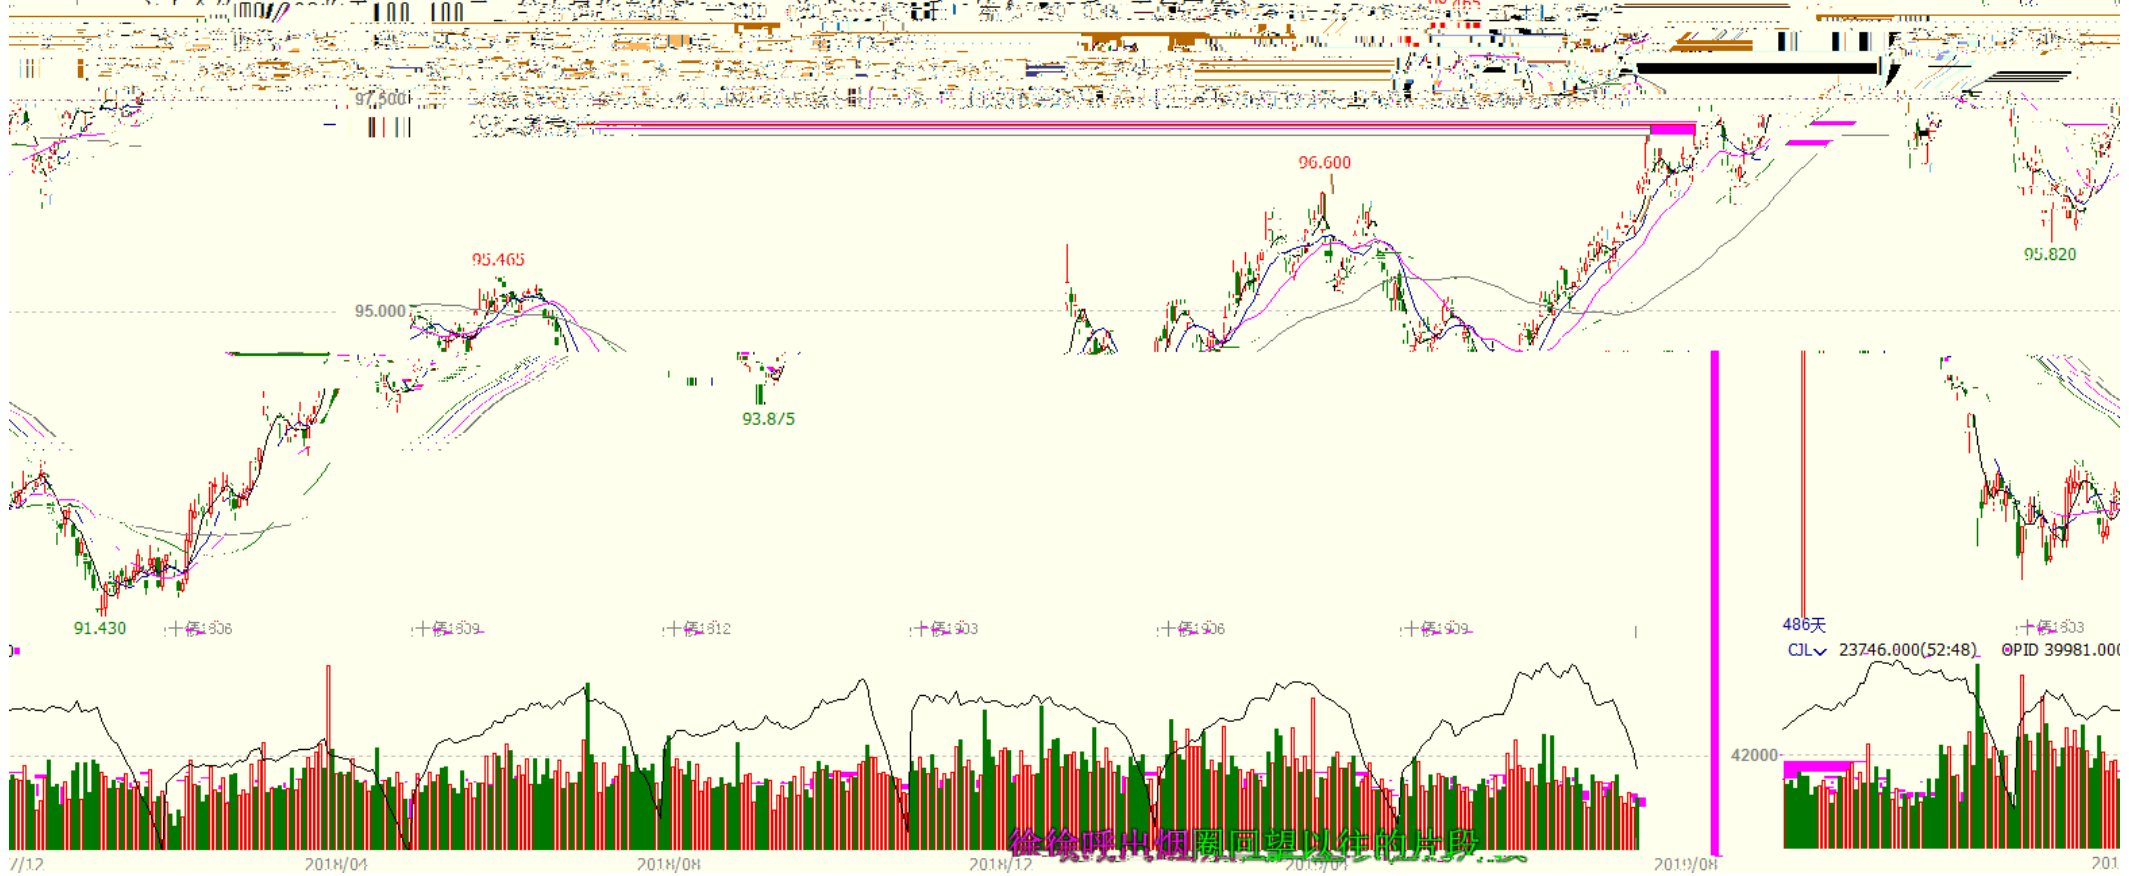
97.500

96.600

95.465

95.000

95.820

93.875

91.430

十债1806 十债1809 十债1812 十债1903 十债1906 十债1909 十债1903

486天

CJL 23746.000(52:48) OPID 39981.000

42000

徐徐呼出烟圈回望以往的片段

7/12 2018/04 2018/08 2018/12 2019/04 2019/08 201